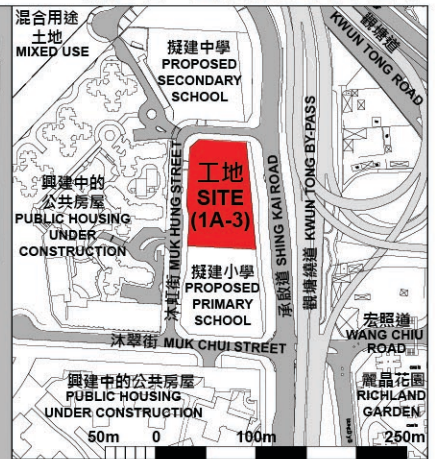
混合用途
土地
MIXED USE

擬建中學
PROPOSED
SECONDARY
SCHOOL

觀塘道
KWUN TONG ROAD

興建中的
公共房屋
PUBLIC HOUSING
UNDER
CONSTRUCTION

工地
SITE
(1A-3)

沐虹街 MUK HUNG STREET

承啟道 SHING KAI ROAD

觀塘繞道 KWUN TONG BY-PASS

擬建小學
PROPOSED
PRIMARY
SCHOOL

宏照道
WANG CHIU
ROAD

沐翠街 MUK CHUI STREET

興建中的公共房屋
PUBLIC HOUSING
UNDER CONSTRUCTION

麗晶花園
RICHLAND
GARDEN

50m 0 100m 250m